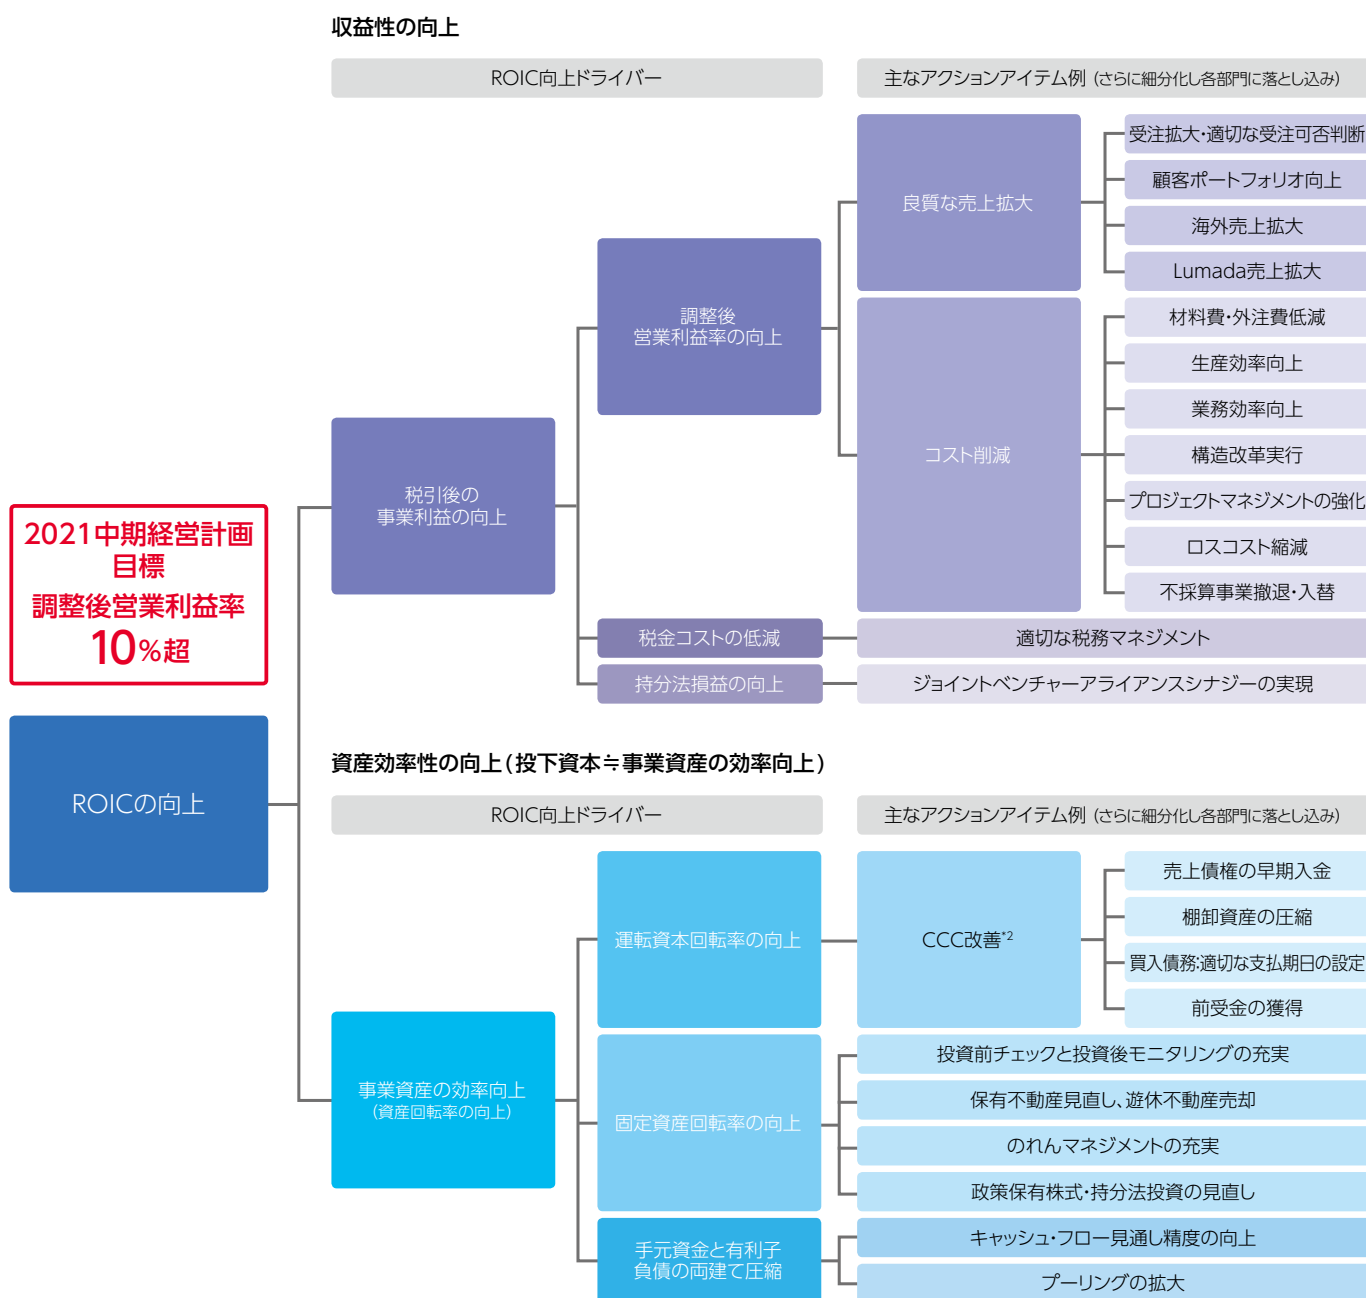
収益性の向上

ROIC向上ドライバー

主なアクションアイテム例（さらに細分化し各部門に落とし込み）

2021中期経営計画
目標
調整後営業利益率
10%超

ROICの向上

税引後の
事業利益の向上

調整後
営業利益率の向上

良質な売上拡大

受注拡大・適切な受注可否判断

顧客ポートフォリオ向上

海外売上拡大

Lumada売上拡大

コスト削減

材料費・外注費低減

生産効率向上

業務効率向上

構造改革実行

プロジェクトマネジメントの強化

ロスコスト縮減

不採算事業撤退・入替

税金コストの低減

適切な税務マネジメント

持分法損益の向上

ジョイントベンチャーアライアンスシナジーの実現

資産効率性の向上（投下資本≒事業資産の効率向上）

ROIC向上ドライバー

主なアクションアイテム例（さらに細分化し各部門に落とし込み）

事業資産の効率向上
（資産回転率の向上）

運転資本回転率の向上

CCC改善*2

売上債権の早期入金

棚卸資産の圧縮

買入債務:適切な支払期日の設定

前受金の獲得

固定資産回転率の向上

投資前チェックと投資後モニタリングの充実

保有不動産見直し、遊休不動産売却

のれんマネジメントの充実

政策保有株式・持分法投資の見直し

手元資金と有利子
負債の両建て圧縮

キャッシュ・フロー見通し精度の向上

プーリングの拡大